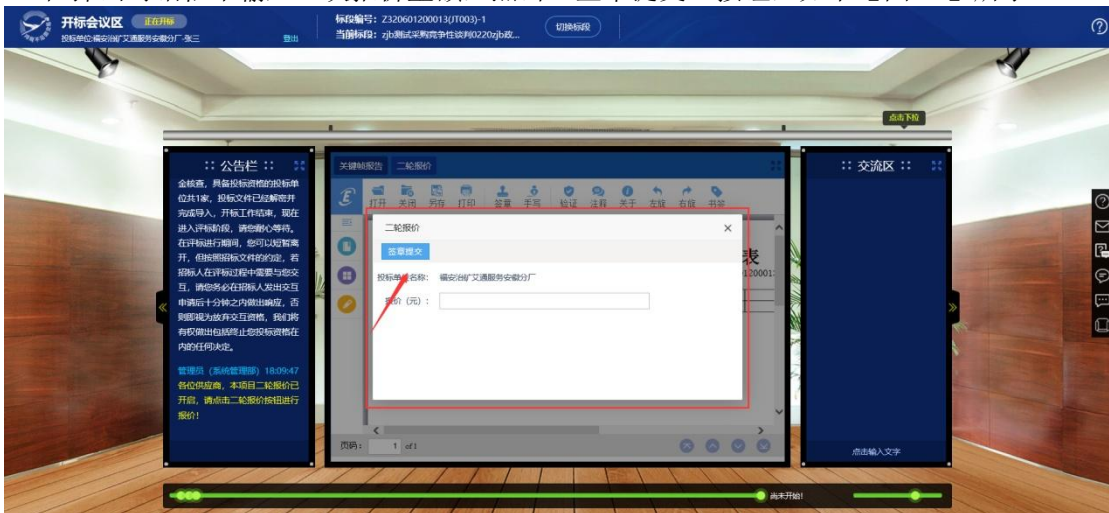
开标会议区 正在开标
投标单位:福安冶矿艾通服务安徽分厂-张三 登出

标段编号：Z320601200013(JT003)-1
当前标段：zjb测试采购竞争性谈判0220zjb政...

切换标段

点击下拉

:: 公告栏 ::

金核查，具备投标资格的投标单位共1家，投标文件已经解密并完成导入，开标工作结束，现在进入评标阶段，请您耐心等待。在评标进行期间，您可以短暂离开，但按照招标文件的约定，若招标人在评标过程中需要与您交互，请您务必在招标人发出交互申请后十分钟之内做出响应，否则即视为放弃交互资格，我们将有权做出包括终止您投标资格在内的任何决定。

管理员（系统管理部）18:09:47
各位供应商，本项目二轮报价已开启，请点击二轮报价按钮进行报价！

关键帧报告 二轮报价

打开 关闭 另存 打印 签章 手写 验证 注释 关于 左旋 右旋 书签

二轮报价

签章提交

投标单位名称： 福安冶矿艾通服务安徽分厂

报价（元）：

表

页码： 1 of 1

:: 交流区 ::

点击输入文字

尚未开始!